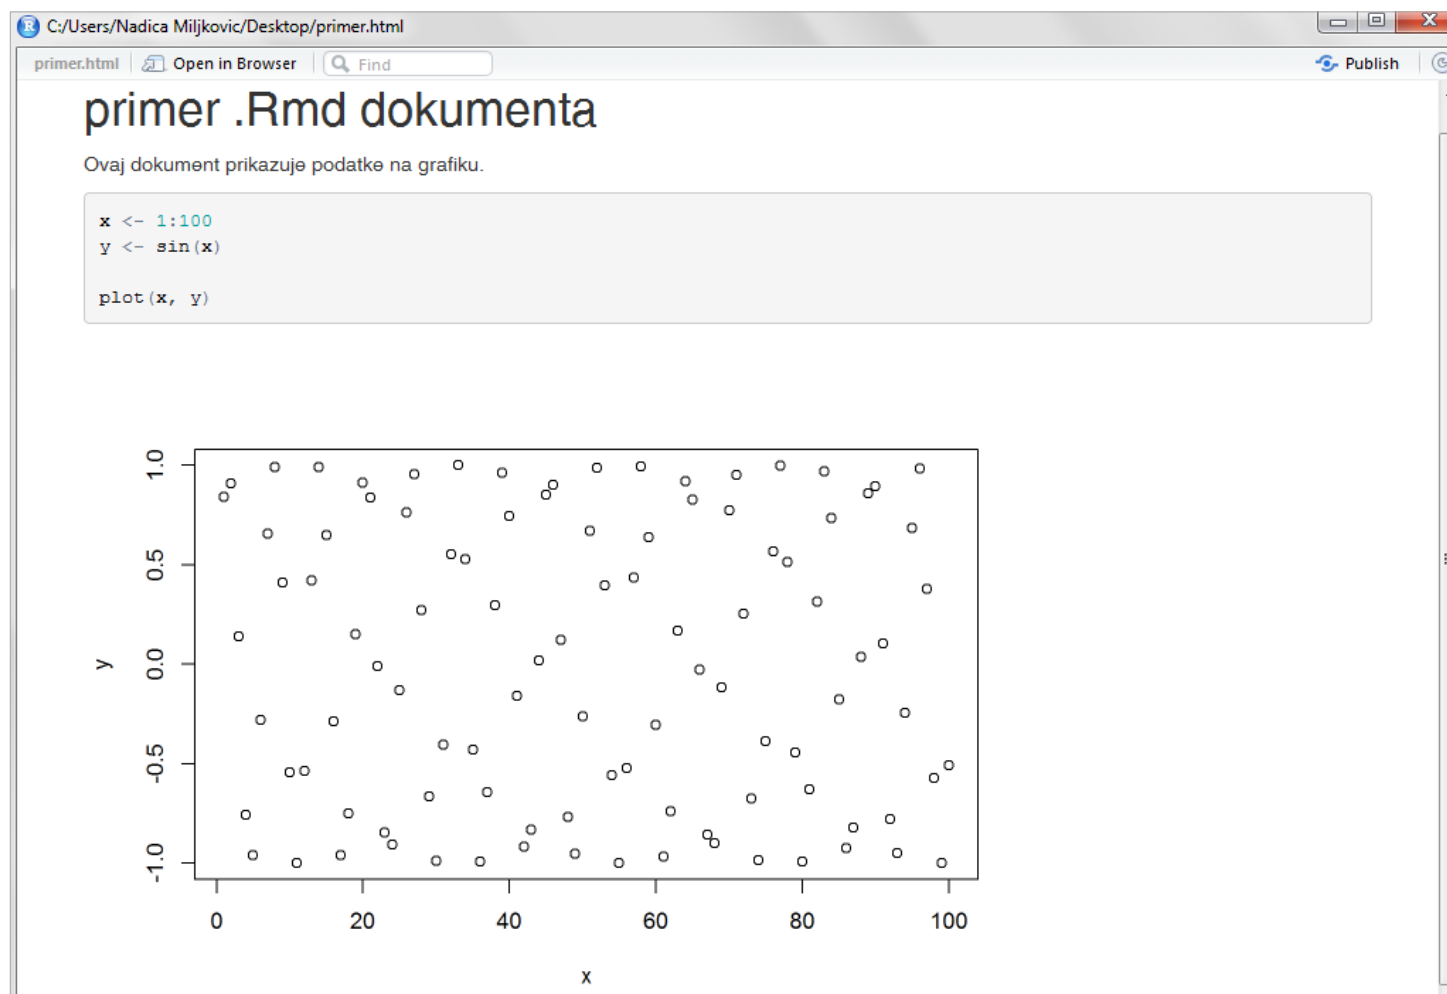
C:/Users/Nadica Miljkovic/Desktop/primer.html

primer.html Open in Browser Find Publish

primer .Rmd dokumenta

Ovaj dokument prikazuje podatke na grafiku.

```
x <- 1:100
y <- sin(x)

plot(x, y)
```

1.0
0.5
0.0
-0.5
-1.0
y
0
20
40
60
80
100
x